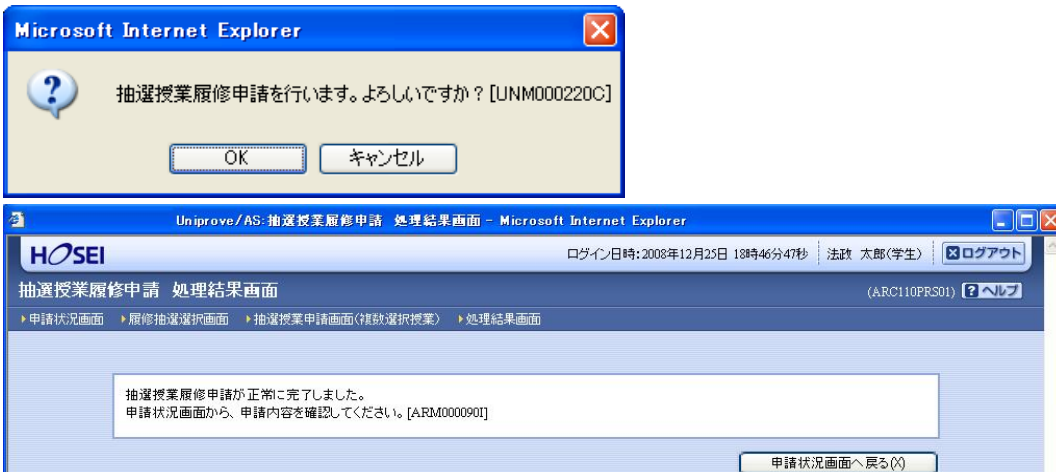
Microsoft Internet Explorer

抽選授業履修申請を行います。よろしいですか？[UNM000220C]

OK

キャンセル

Uniprove/AS:抽選授業履修申請 処理結果画面 - Microsoft Internet Explorer

HOSEI

ログイン日時:2008年12月25日 18時46分47秒

法政 太郎(学生)

ログアウト

抽選授業履修申請 処理結果画面

(ARC110PRS01)

ヘルプ

申請状況画面

履修抽選選択画面

抽選授業申請画面(複数選択授業)

処理結果画面

抽選授業履修申請が正常に完了しました。
申請状況画面から、申請内容を確認してください。[ARM000090I]

申請状況画面へ戻る(X)